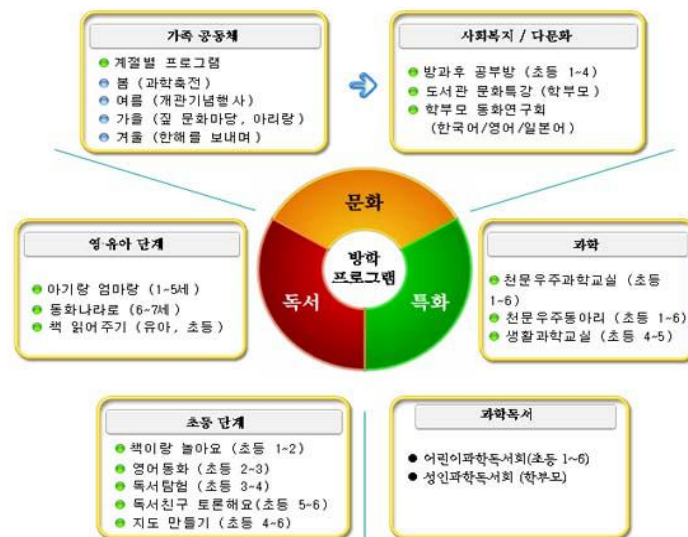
가족 공동체

계절별 프로그램
봄 (과학축전)
여름 (개관기념행사)
가을 (짚 문화마당, 아리랑)
겨울 (한해를 보내며)

사회복지 / 다문화

방과후 공부방 (초등 1~4)
도서관 문화특강 (학부모)
학부모 동화연구회 (한국어/영어/일본어)

문화

방학 프로그램

독서

특화

영·유아 단계

아기랑 엄마랑 (1~5세)
동화나라로 (6~7세)
책 읽어주기 (유아, 초등)

과학

천문우주과학교실 (초등 1~6)
천문우주동아리 (초등 1~6)
생활과학교실 (초등 4~5)

초등 단계

책이랑 놀아요 (초등 1~2)
영어동화 (초등 2~3)
독서탐험 (초등 3~4)
독서친구 토론해요(초등 5~6)
지도 만들기 (초등 4~6)

과학독서

어린이과학독서회(초등 1~6)
성인과학독서회 (학부모)